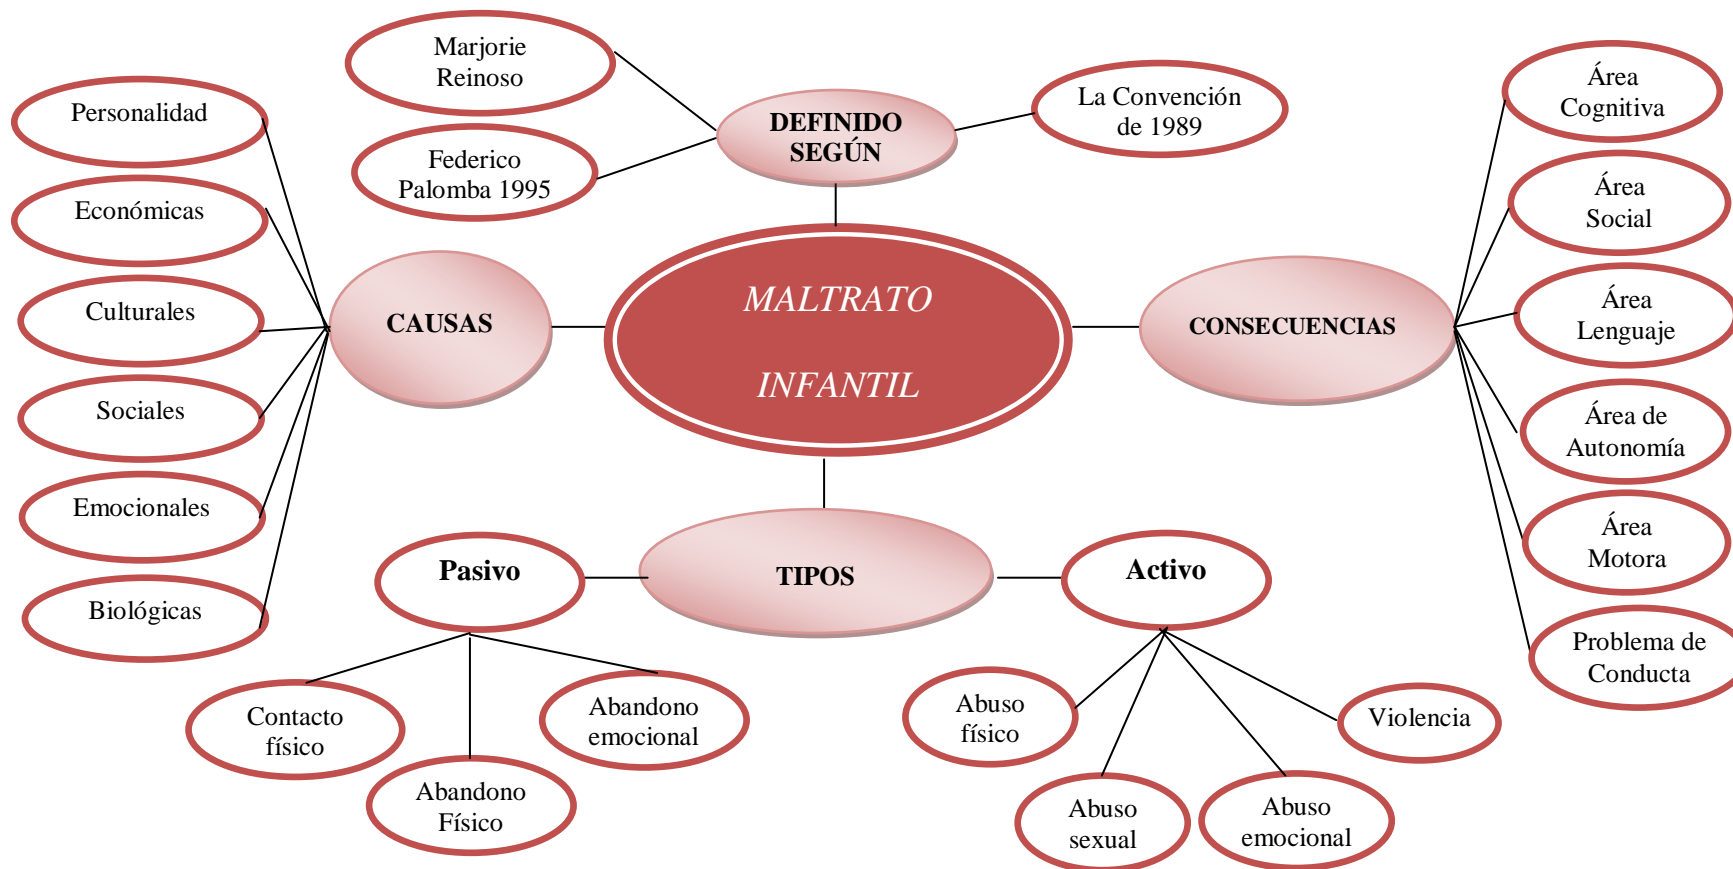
Marjorie Reinoso

Federico Palomba 1995

DEFINIDO SEGÚN

La Convención de 1989

Personalidad

Económicas

Culturales

Sociales

Emocionales

Biológicas

CAUSAS

MALTRATO

INFANTIL

CONSECUENCIAS

Área Cognitiva

Área Social

Área Lenguaje

Área de Autonomía

Área Motora

Problema de Conducta

TIPOS

Pasivo

Contacto físico

Abandono Físico

Abandono emocional

Activo

Abuso físico

Abuso sexual

Abuso emocional

Violencia